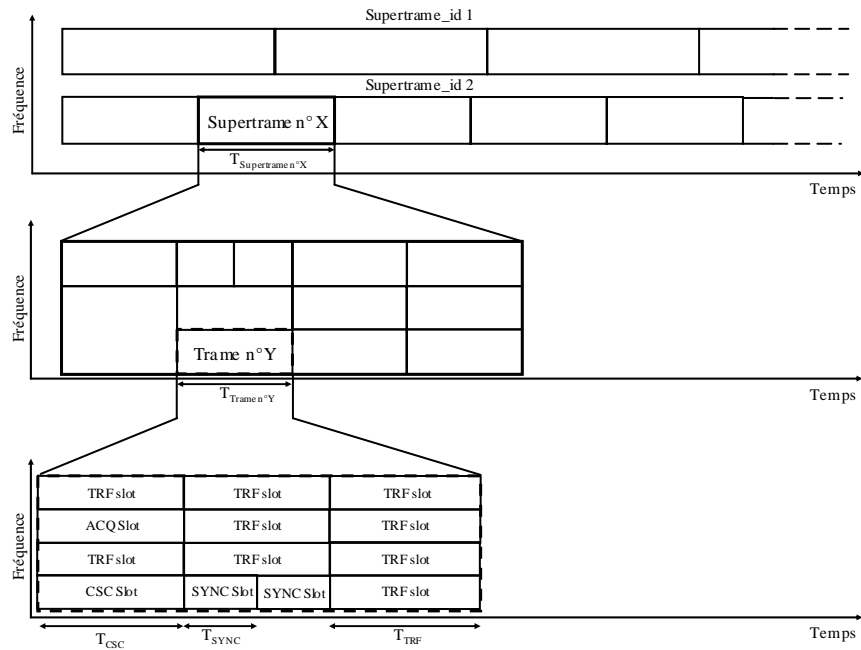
Supertrame_id 1

Supertrame_id 2

Fréquence

Supertrame n° X

$T_{\text{Supertrame n°X}}$

Temps

Fréquence

Trame n°Y

$T_{\text{Trame n°Y}}$

Temps

Fréquence

| TRF slot | TRF slot | | TRF slot |
|---|---|---|---|
| ACQ Slot | TRF slot | | TRF slot |
| TRF slot | TRF slot | | TRF slot |
| CSC Slot | SYNC Slot | SYNC Slot | TRF slot |

$T_{CSC}$ $T_{SYNC}$ $T_{TRF}$

Temps